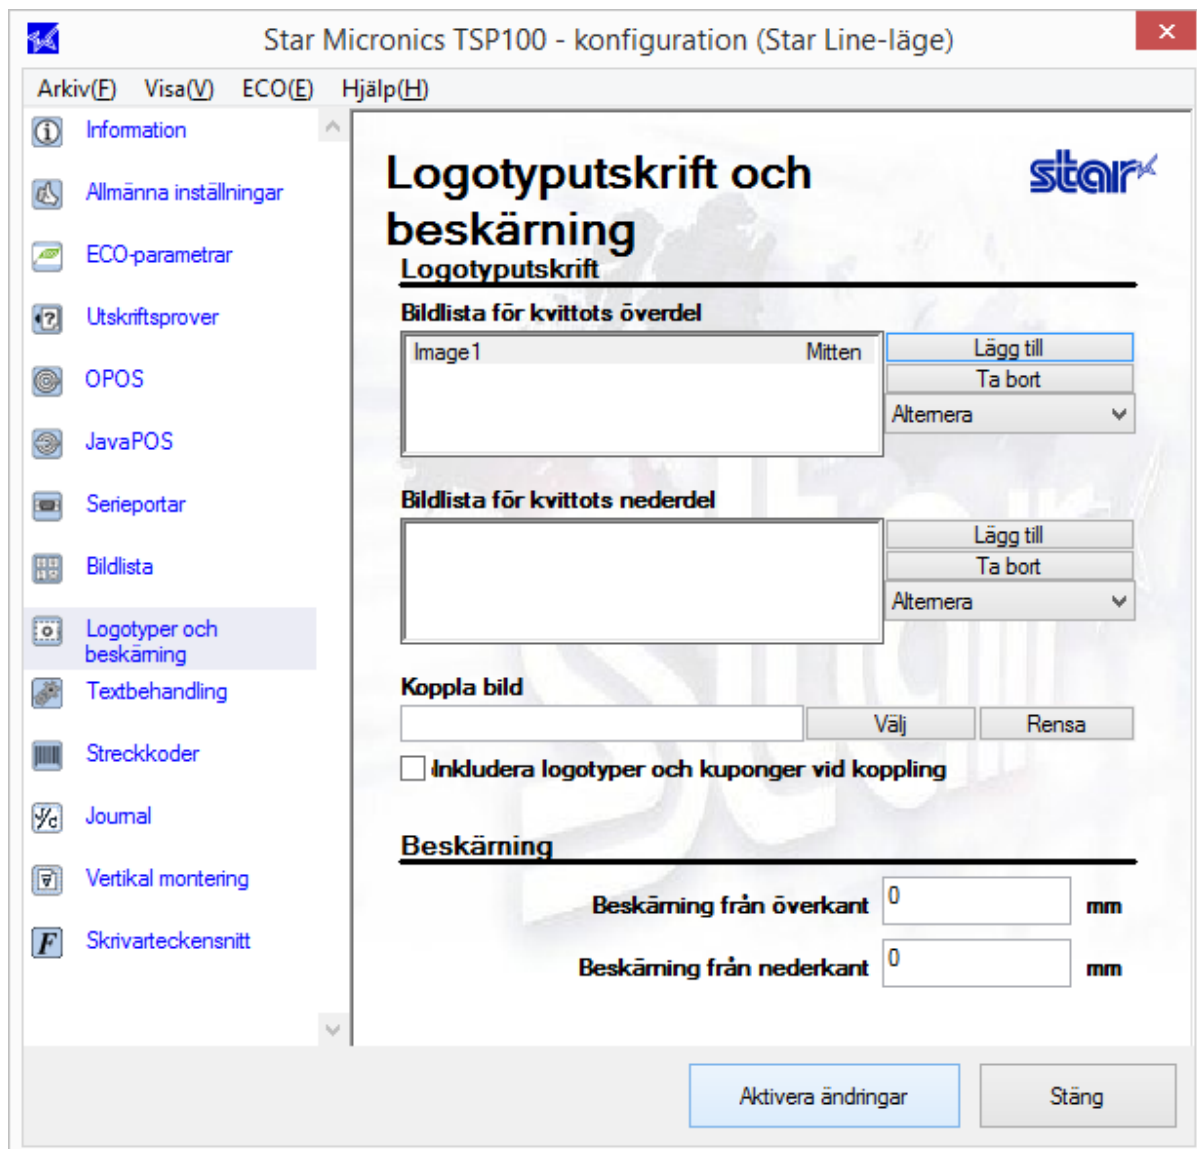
Star Micronics TSP100 - konfiguration (Star Line-läge)

Arkiv(F) Visa(V) ECO(E) Hjälp(H)

Information
Allmänna inställningar
ECO-parametrar
Utskriftsprover
OPOS
JavaPOS
Serieportar
Bildlista
Logotyper och beskärning
Textbehandling
Streckkoder
Journal
Vertikal montering
Skrivarteckensnitt

Logotyputskrift och beskärning

star

Logotyputskrift

Bildlista för kvittots överdel

| Image1 | Mitten |
|---|---|

Lägg till
Ta bort
Alternera

Bildlista för kvittots nederdel

Lägg till
Ta bort
Alternera

Koppla bild

Välj
Rensa

Inkludera logotyper och kuponger vid koppling

Beskärning

Beskärning från överkant 0 mm
Beskärning från nederkant 0 mm

Aktivera ändringar
Stäng